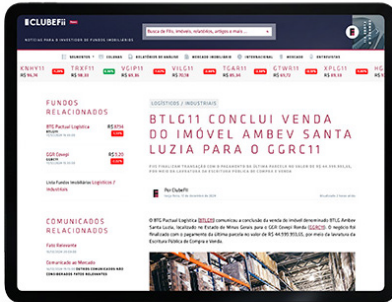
CLUBEFII

NOTÍCIAS PARA O INVESTIDOR DE FUNDOS IMOBILIÁRIOS

Busca de FIIs, imóveis, relatórios, artigos e mais ...

KNHY11 R$ 96,70
TRXF11 R$ 96,91
VGIP11 R$ 86,31
VILG11 R$ 76,38
VINO11 R$ 5,95
GTWR11 R$ 83,74
VSLH11 R$ 6,26

FUNDOS RELACIONADOS

BTG Pactual Logística R$ 97,14

GGR Covepi R$ 5,20

Lista Fundos Imobiliários Logísticos / Industriais

COMUNICADOS RELACIONADOS

Fato Relevante

Comunicado ao Mercado

LOGÍSTICOS / INDUSTRIAIS

BTLG11 CONCLUI VENDA DO IMÓVEL AMBEV SANTA LUZIA PARA O GGRC11

Por ClubeFII

O BTG Pactual Logística (BTLG11) comunicou a conclusão da venda do imóvel denominado BTLG Ambev Santa Luzia, localizado no Estado de Minas Gerais para o GGR Covepi Renda (GGRC11). O negócio foi finalizado com o pagamento da última parcela no valor de R$ 44.595.903,03, por meio da lavratura da Escritura Pública de Compra e Venda.